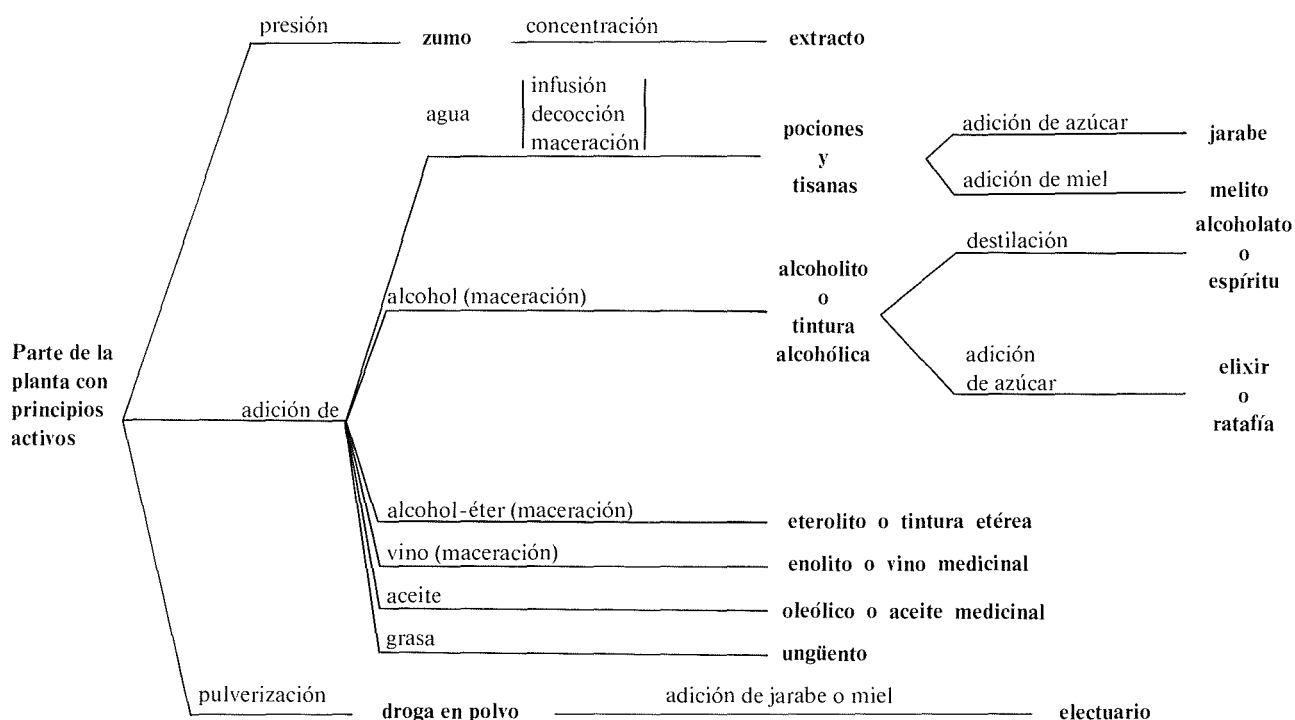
Parte de la planta con principios activos

presión — zumo — concentración — extracto

adición de

agua | infusión decocción maceración | — pociones y tisanas — adición de azúcar — jarabe

adición de miel — melito

alcohol (maceración) — alcoholito o tintura alcohólica — destilación — alcoholato o espíritu

adición de azúcar — elixir o ratafía

alcohol-éter (maceración) — eterolito o tintura etérea

vino (maceración) — enolito o vino medicinal

aceite — oleólico o aceite medicinal

grasa — ungüento

pulverización — droga en polvo — adición de jarabe o miel — electuario